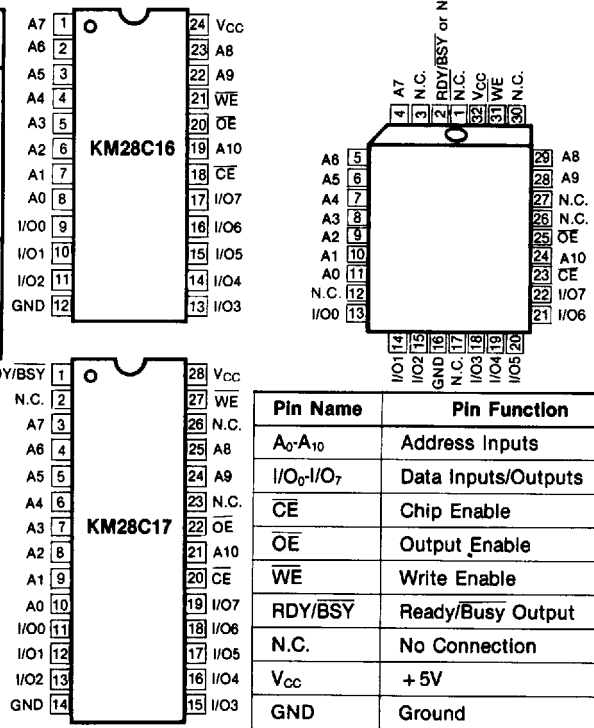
A7 1
A6 2
A5 3
A4 4
A3 5
A2 6
A1 7
A0 8
I/O0 9
I/O1 10
I/O2 11
GND 12

KM28C16

24 $V_{CC}$
23 A8
22 A9
21 $\overline{WE}$
20 $\overline{OE}$
19 A10
18 $\overline{CE}$
17 I/O7
16 I/O6
15 I/O5
14 I/O4
13 I/O3

4 A7
3 N.C.
2 RDY/$\overline{BSY}$ or N.C.
1 N.C.
32 $V_{CC}$
31 $\overline{WE}$
30 N.C.

A6 5
A5 6
A4 7
A3 8
A2 9
A1 10
A0 11
N.C. 12
I/O0 13

29 A8
28 A9
27 N.C.
26 N.C.
25 $\overline{OE}$
24 A10
23 $\overline{CE}$
22 I/O7
21 I/O6

14 I/O1
15 I/O2
16 GND
17 N.C.
18 I/O3
19 I/O4
20 I/O5

RDY/$\overline{BSY}$ 1
N.C. 2
A7 3
A6 4
A5 5
A4 6
A3 7
A2 8
A1 9
A0 10
I/O0 11
I/O1 12
I/O2 13
GND 14

KM28C17

28 $V_{CC}$
27 $\overline{WE}$
26 N.C.
25 A8
24 A9
23 N.C.
22 $\overline{OE}$
21 A10
20 $\overline{CE}$
19 I/O7
18 I/O6
17 I/O5
16 I/O4
15 I/O3

| Pin Name | Pin Function |
|---|---|
| $A_0$-$A_{10}$ | Address Inputs |
| $I/O_0$-$I/O_7$ | Data Inputs/Outputs |
| $\overline{CE}$ | Chip Enable |
| $\overline{OE}$ | Output Enable |
| $\overline{WE}$ | Write Enable |
| RDY/$\overline{BSY}$ | Ready/$\overline{Busy}$ Output |
| N.C. | No Connection |
| $V_{CC}$ | +5V |
| GND | Ground |